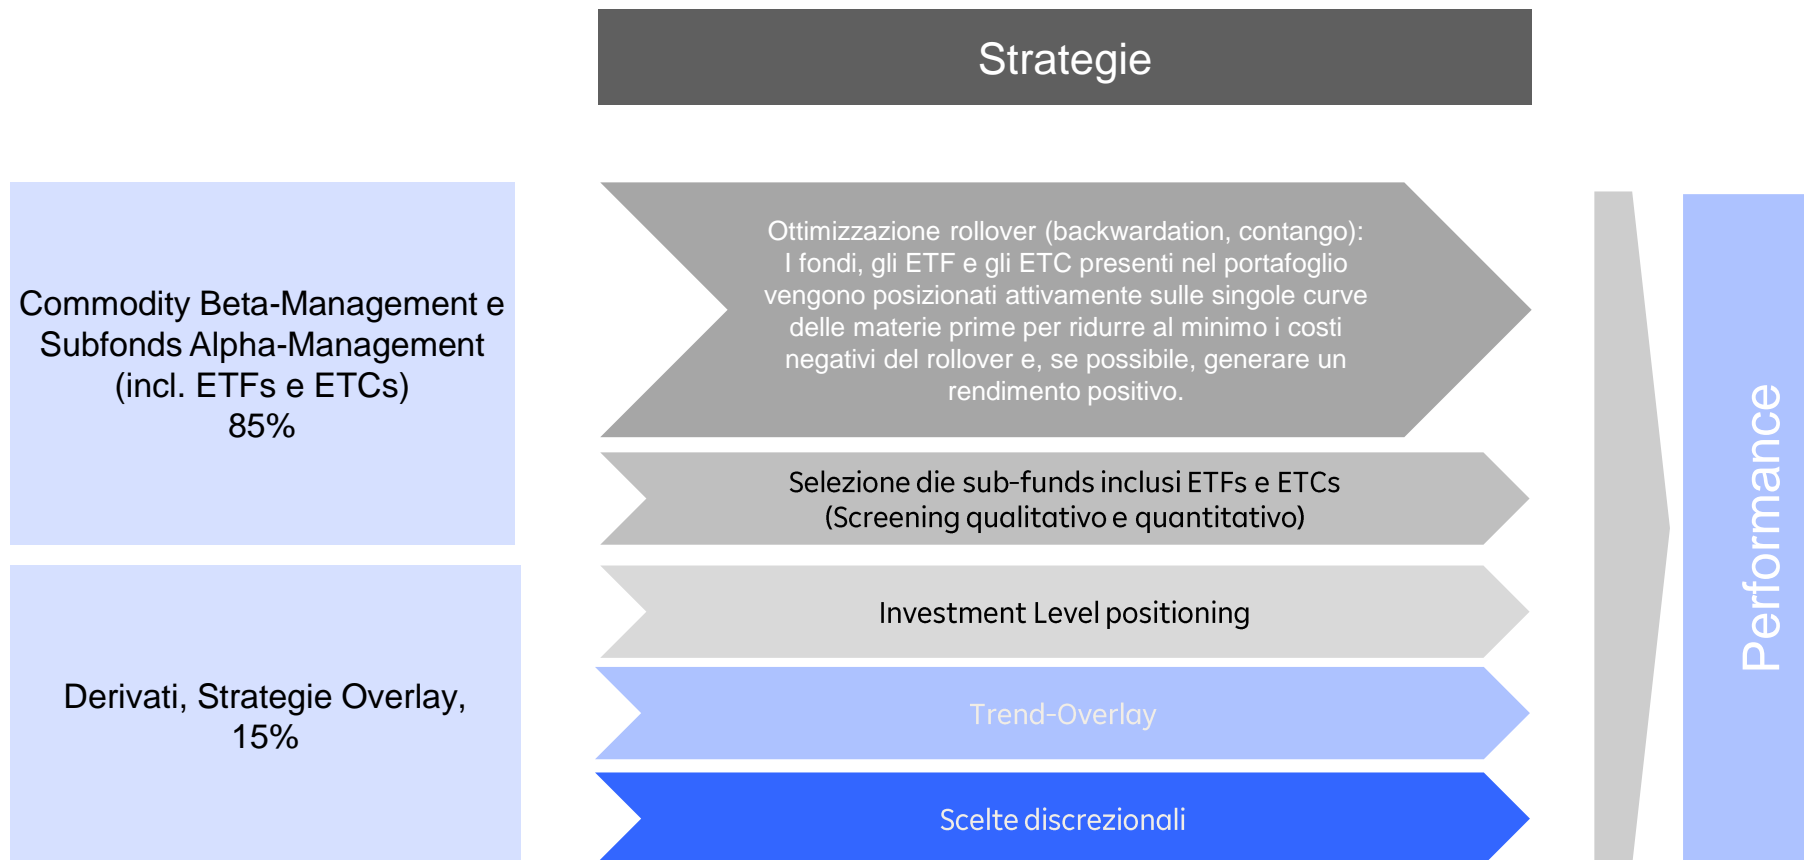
Strategie

Commodity Beta-Management e Subfonds Alpha-Management (incl. ETFs e ETCs) 85%

Derivati, Strategie Overlay, 15%

Ottimizzazione rollover (backwardation, contango): I fondi, gli ETF e gli ETC presenti nel portafoglio vengono posizionati attivamente sulle singole curve delle materie prime per ridurre al minimo i costi negativi del rollover e, se possibile, generare un rendimento positivo.

Selezione die sub-funds inclusi ETFs e ETCs (Screening qualitativo e quantitativo)

Investment Level positioning

Trend-Overlay

Scelte discrezionali

Performance